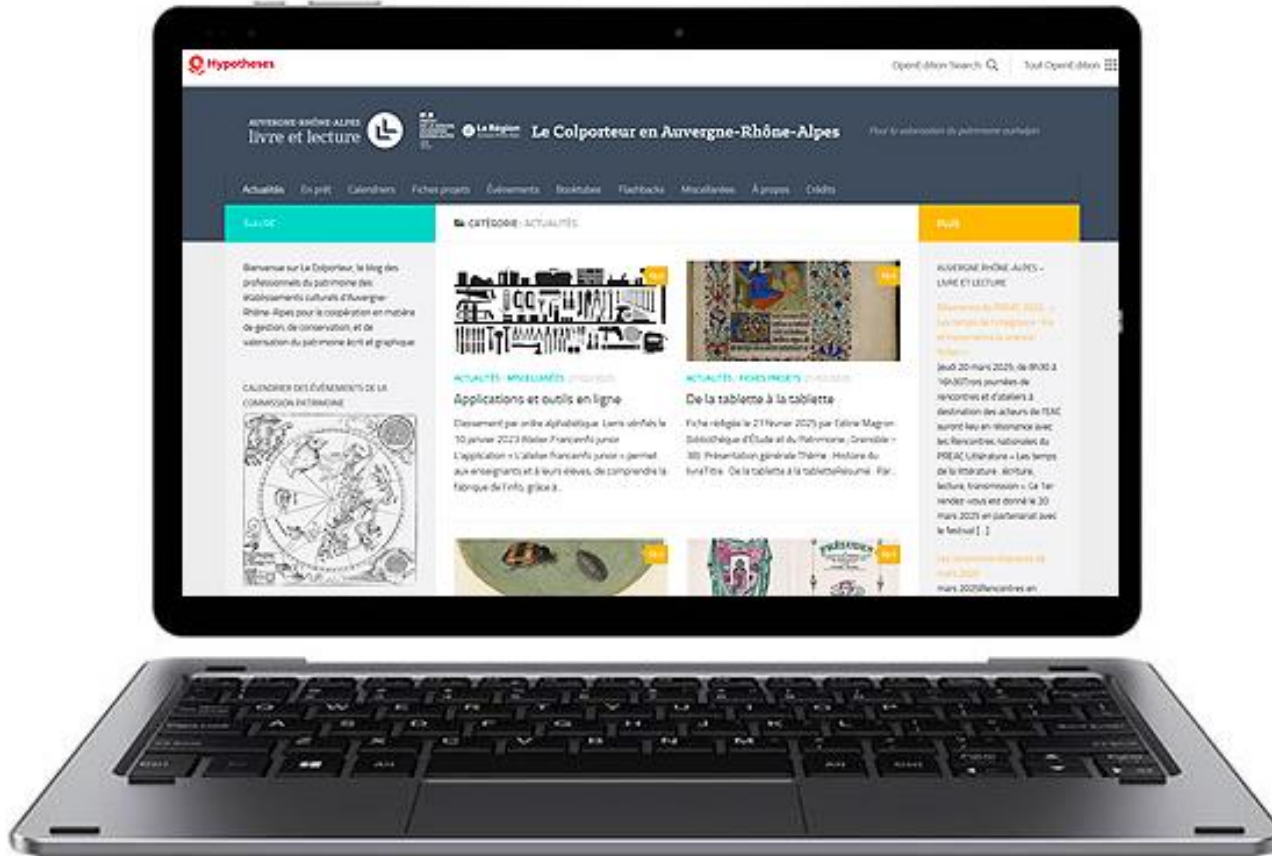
Hypotheses

OpenEdition Search

Tout OpenEdition

AUVERGNE-RHÔNE-ALPES
livre et lecture

La Région

Le Colporteur en Auvergne-Rhône-Alpes

Pour la valorisation du patrimoine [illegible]

Actualités En prêt Calendriers Fiches projets Événements Booktubes Flashbacks Miscellanées À propos Crédits

SALUT

CATÉGORIE : ACTUALITÉS

PLUS

Bienvenue sur Le Colporteur, le blog des professionnels du patrimoine des établissements culturels d'Auvergne-Rhône-Alpes pour la coopération en matière de gestion, de conservation, et de valorisation du patrimoine écrit et graphique

CALENDRIER DES ÉVÉNEMENTS DE LA COMMISSION PATRIMOINE

ACTUALITÉS · MISCELLANÉES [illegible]

Applications et outils en ligne

Classement par ordre alphabétique. Liens vérifiés le 10 janvier 2023 Atelier Franceinfo junior L'application « L'atelier Franceinfo junior » permet aux enseignants et à leurs élèves, de comprendre la fabrique de l'info, grâce à...

ACTUALITÉS · FICHES PROJETS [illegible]

De la tablette à la tablette

Fiche rédigée le 21 février 2025 par Céline Magnon (Bibliothèque d'Étude et du Patrimoine ; Grenoble – 38). Présentation générale Thème : Histoire du livreTitre : De la tablette à la tabletteRésumé : Par...

AUVERGNE-RHÔNE-ALPES – LIVRE ET LECTURE

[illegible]

Jeudi 20 mars 2025, de 9h30 à 16h30Trois journées de rencontres et d'ateliers à destination des acteurs de l'EAC auront lieu en résonance avec les Rencontres nationales du PREAC Littérature « Les temps de la littérature : écriture, lecture, transmission » Ce 1er rendez-vous est donné le 20 mars 2025 en partenariat avec le festival [...]

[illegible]

mars 2025Rencontres en